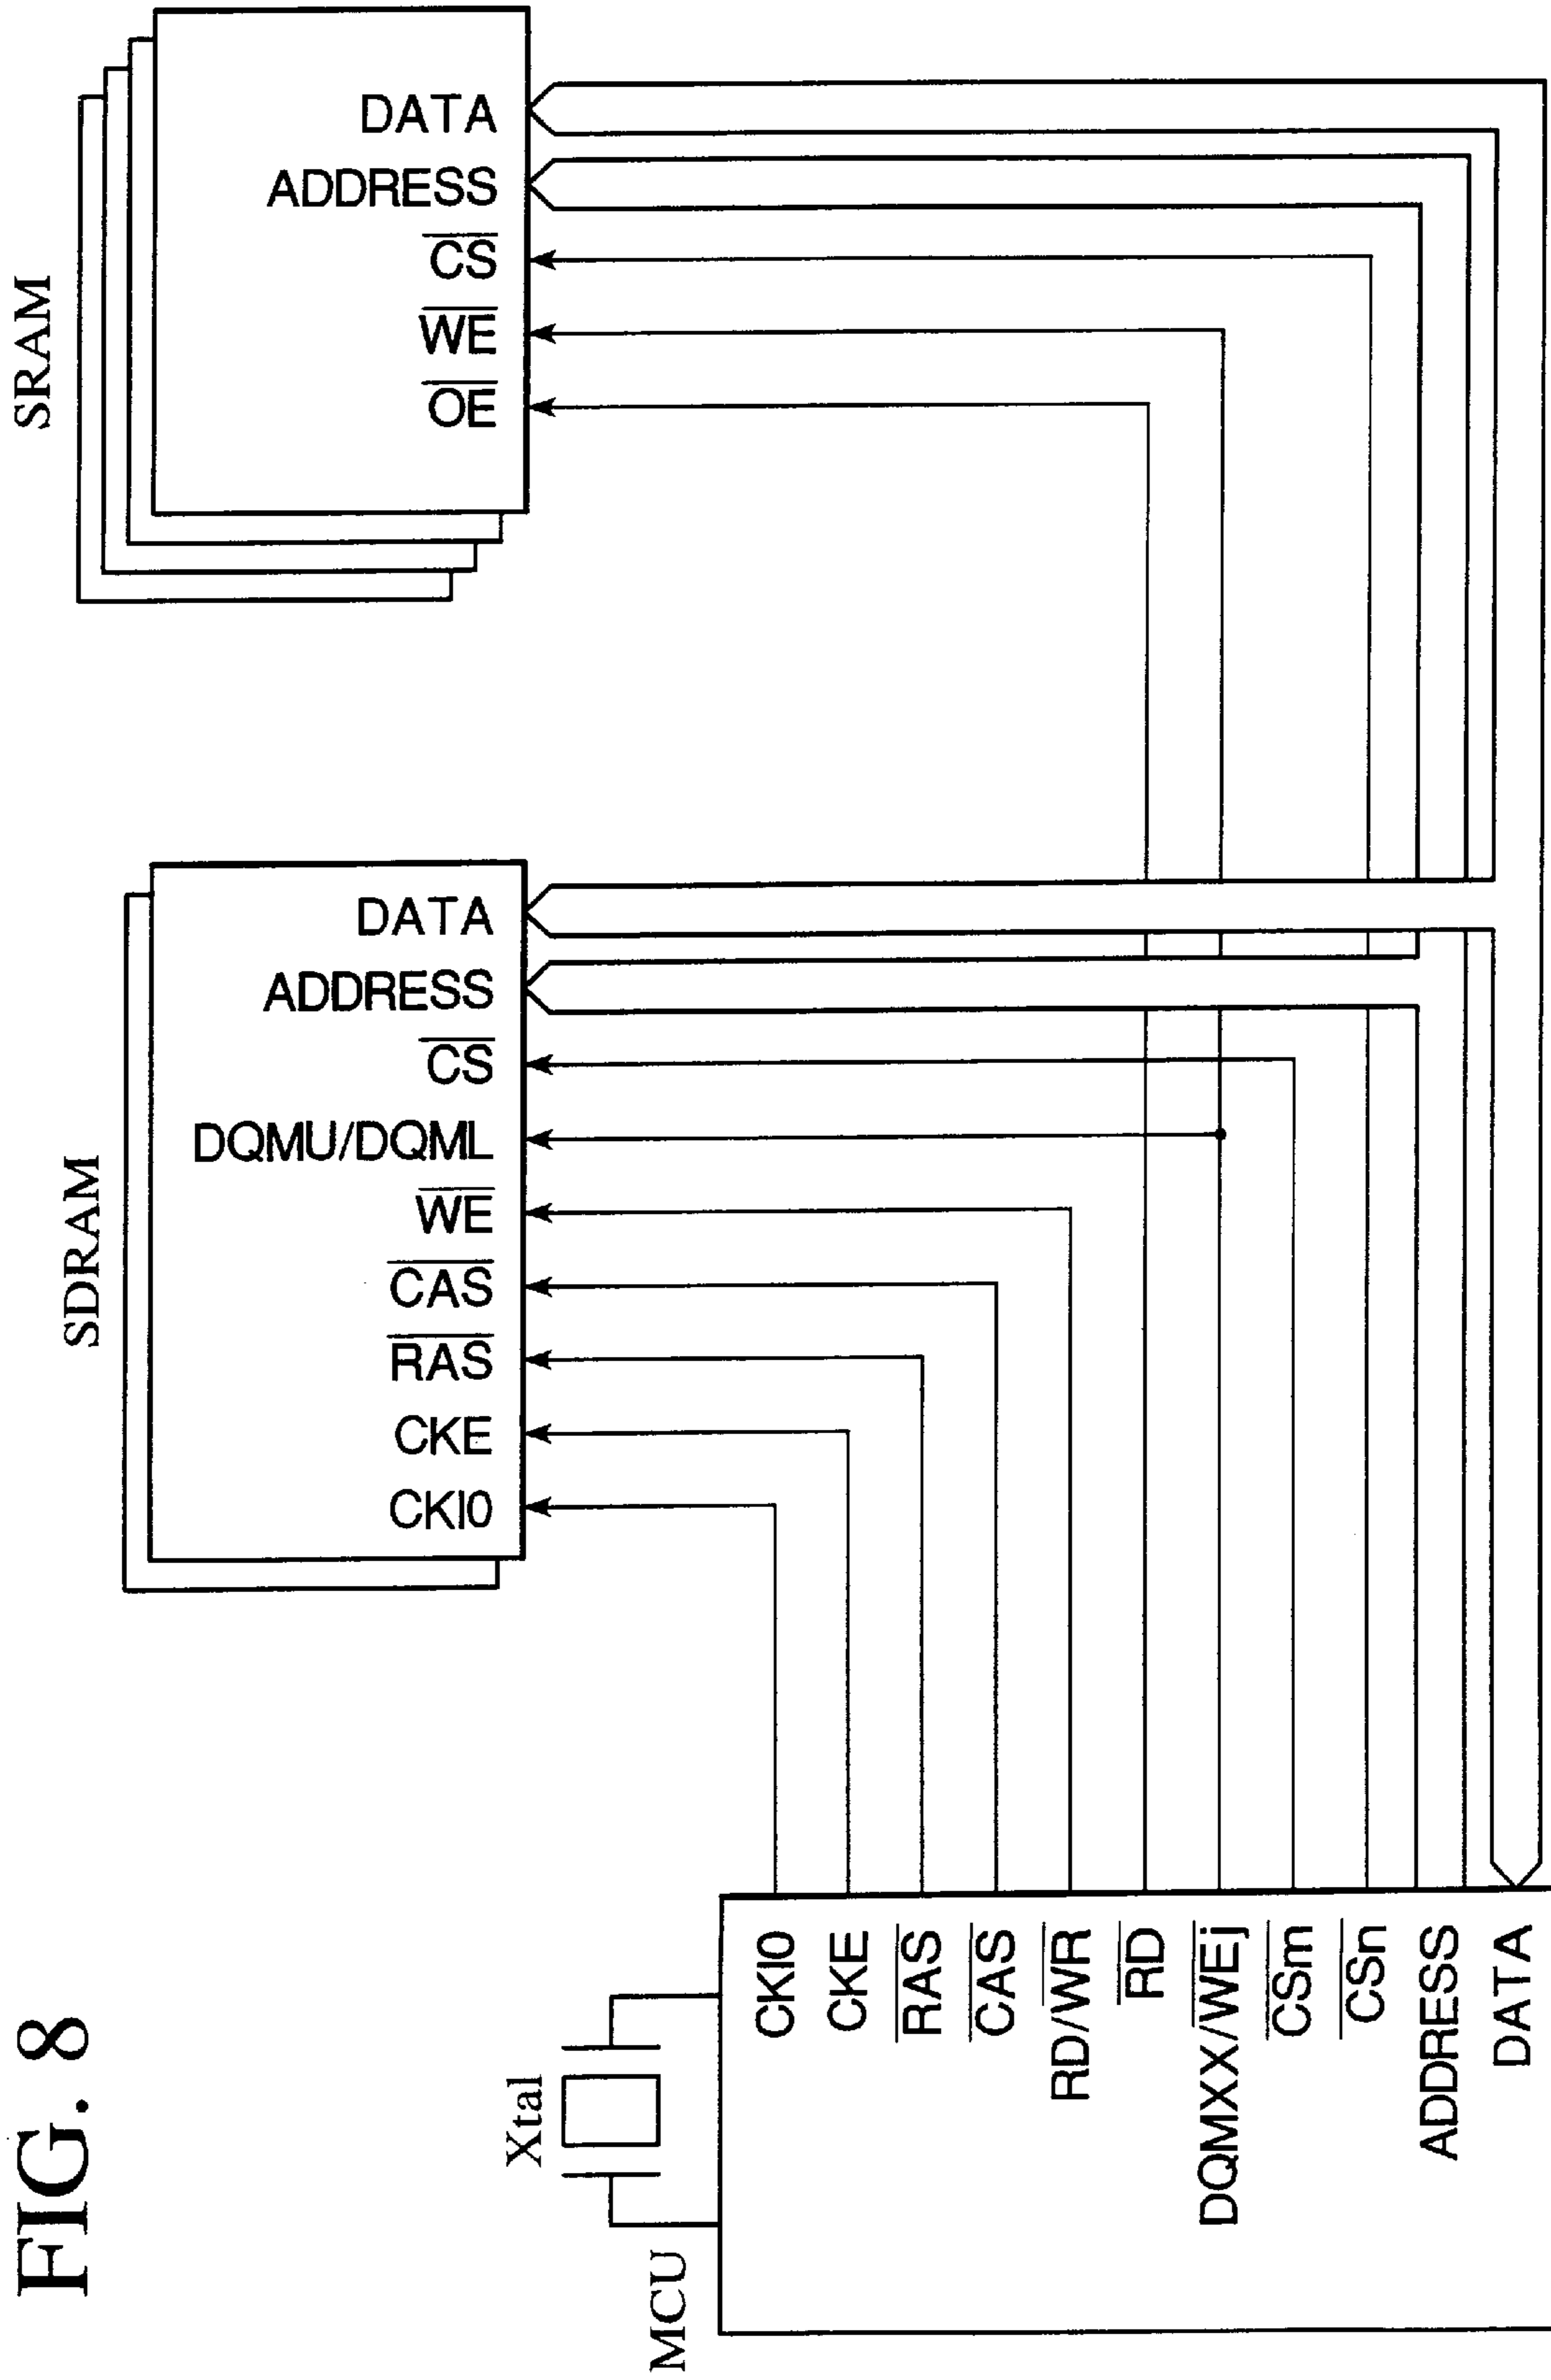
FIG. 8

SRAM

DATA
ADDRESS
$\overline{CS}$
$\overline{WE}$
$\overline{OE}$

SDRAM

DATA
ADDRESS
$\overline{CS}$
DQMU/DQML
$\overline{WE}$
$\overline{CAS}$
$\overline{RAS}$
CKE
CKI0

Xtal

MCU

CKI0
CKE
$\overline{RAS}$
$\overline{CAS}$
RD/$\overline{WR}$
$\overline{RD}$
DQMXX/$\overline{WEj}$
$\overline{CSm}$
$\overline{CSn}$
ADDRESS
DATA